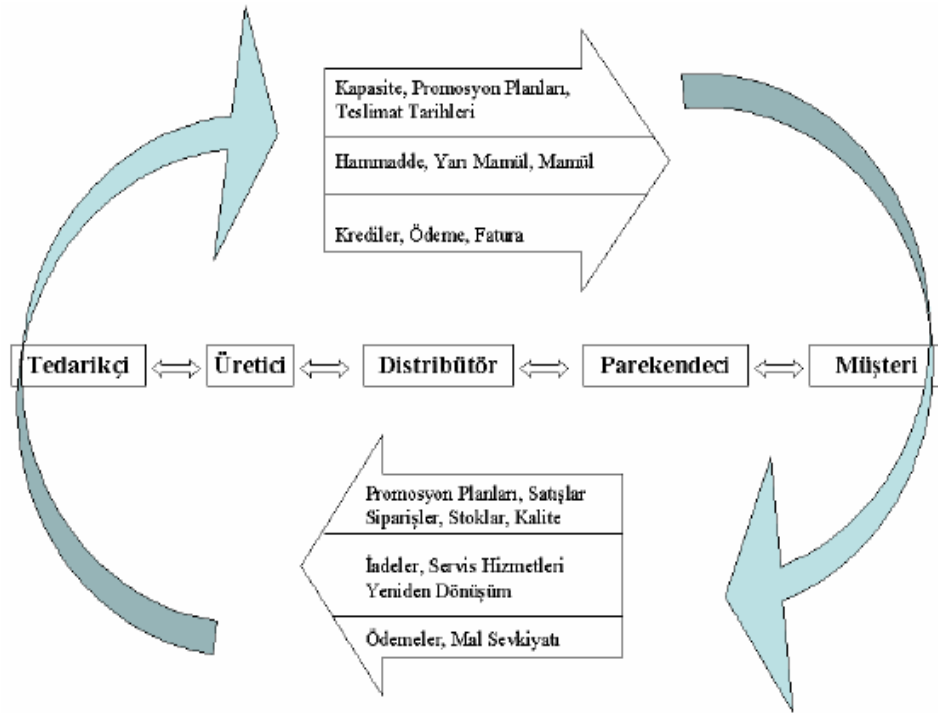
Kapasite, Promosyon Planları, Teslimat Tarihleri

Hammadde, Yarı Mamül, Mamül

Krediler, Ödeme, Fatura

Tedarikçi

Üretici

Distribütör

Parekendeci

Müşteri

Promosyon Planları, Satışlar Siparişler, Stoklar, Kalite

İadeler, Servis Hizmetleri Yeniden Dönüşüm

Ödemeler, Mal Sevkiyatı